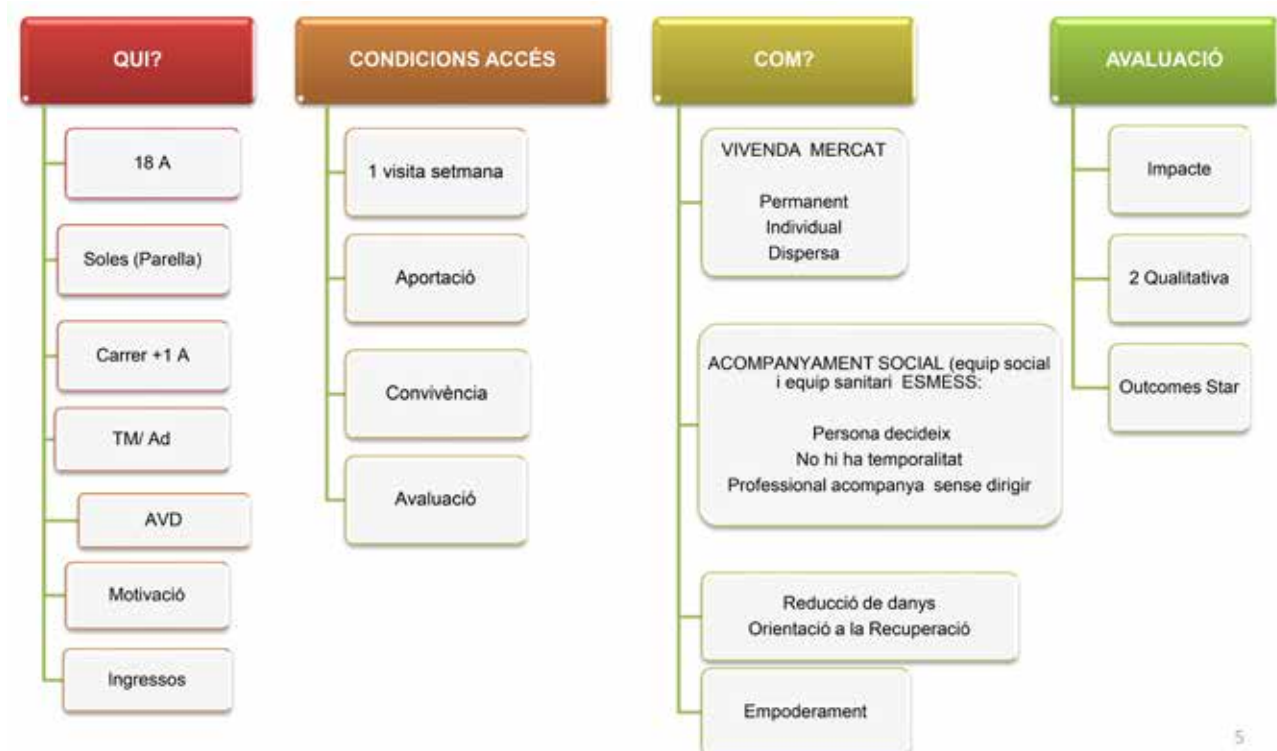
QUI?

18 A

Soles (Parella)

Carrer +1 A

TM/ Ad

AVD

Motivació

Ingressos

CONDICIONS ACCÉS

1 visita setmana

Aportació

Convivència

Avaluació

COM?

VIVENDA MERCAT

Permanent
Individual
Dispersa

ACOMPANYAMENT SOCIAL (equip social i equip sanitari ESMESS:

Persona decideix
No hi ha temporalitat
Professional acompanya sense dirigir

Reducció de danys
Orientació a la Recuperació

Empoderament

AVALUACIÓ

Impacte

2 Qualitativa

Outcomes Star

5